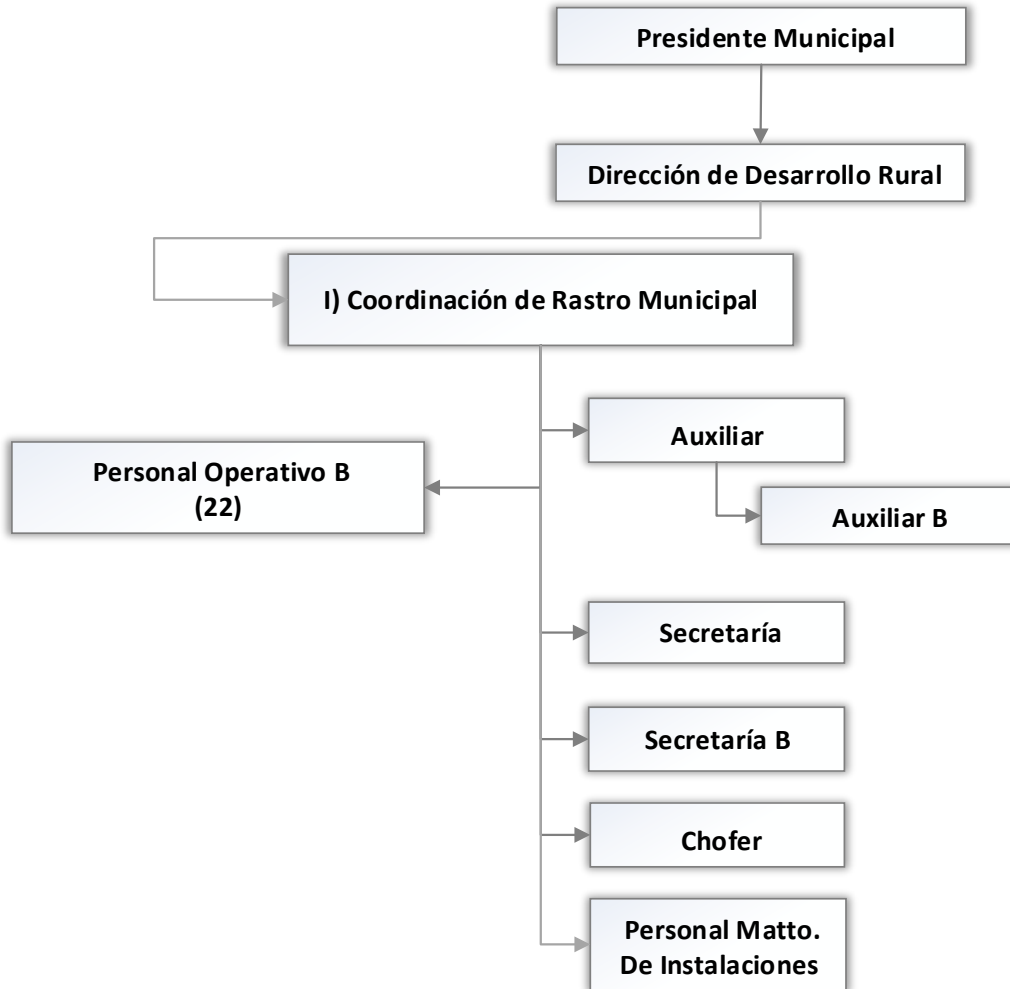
Presidente Municipal

Dirección de Desarrollo Rural

I) Coordinación de Rastro Municipal

Auxiliar

Personal Operativo B (22)

Auxiliar B

Secretaría

Secretaría B

Chofer

Personal Matto. De Instalaciones